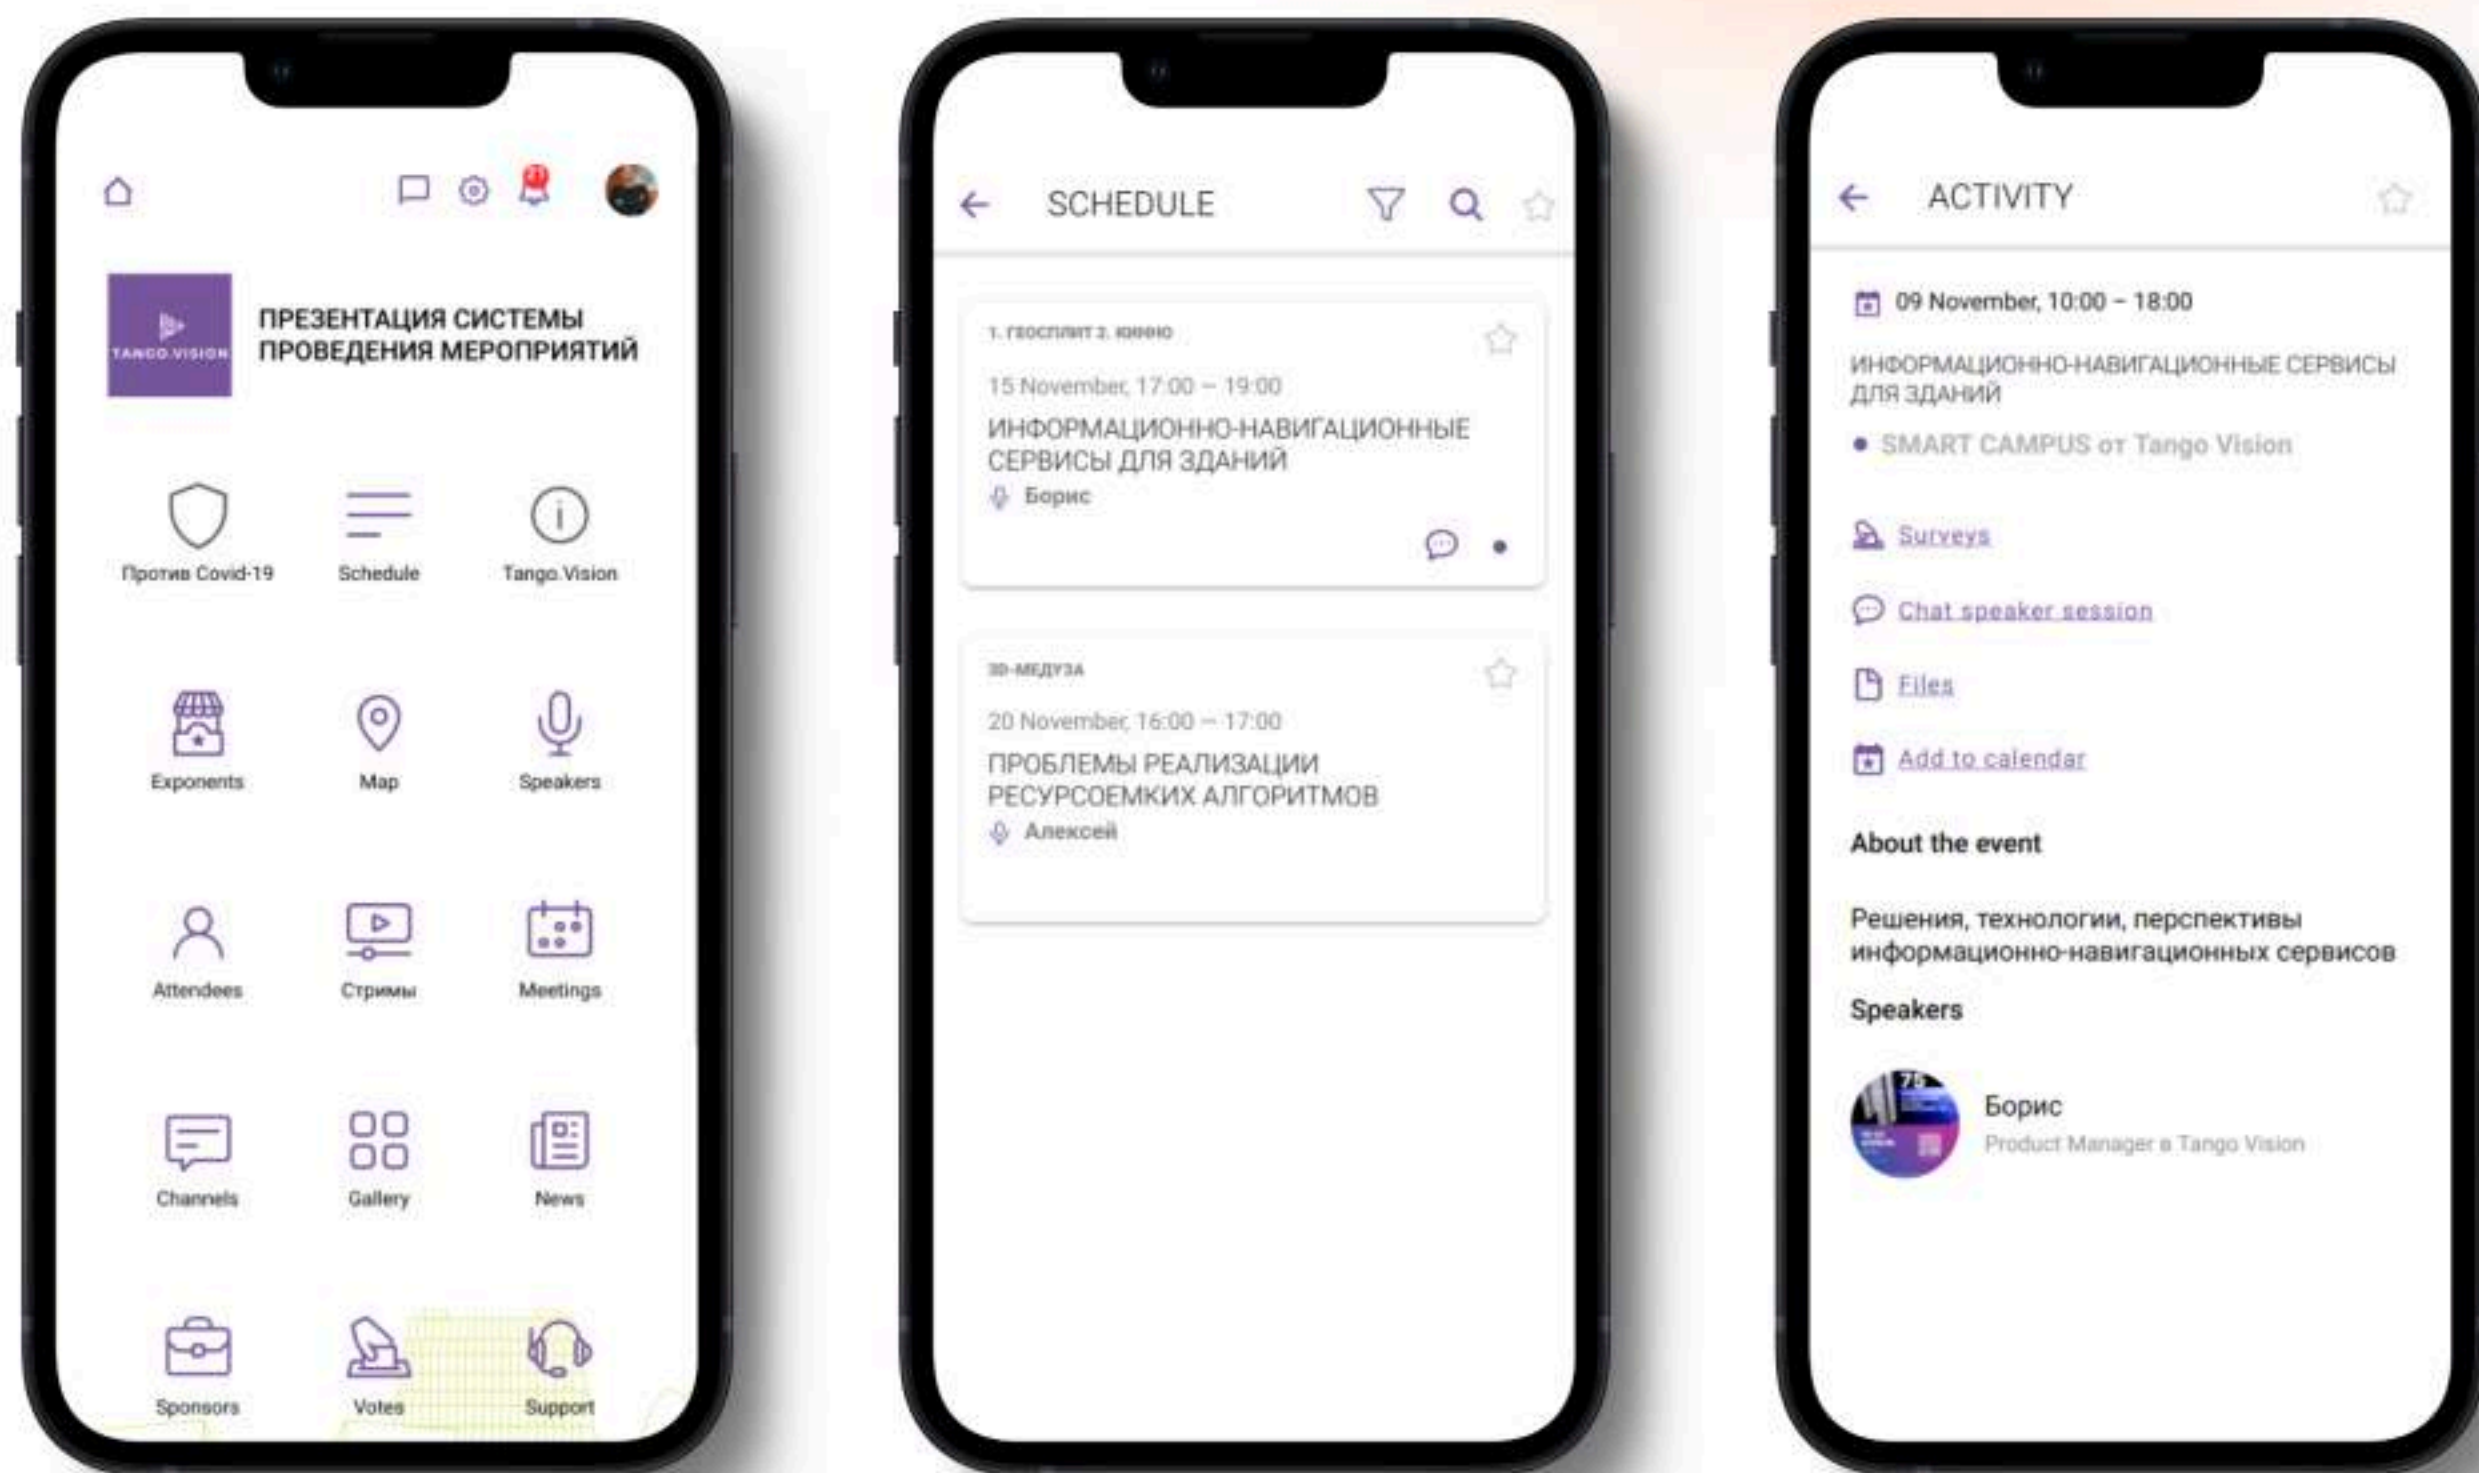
TANGO.VISION

ПРЕЗЕНТАЦИЯ СИСТЕМЫ ПРОВЕДЕНИЯ МЕРОПРИЯТИЙ

Против Covid-19
Schedule
Tango.Vision
Exponents
Map
Speakers
Attendees
Стримы
Meetings
Channels
Gallery
News
Sponsors
Votes
Support

SCHEDULE

1. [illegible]

15 November, 17:00 – 19:00

ИНФОРМАЦИОННО-НАВИГАЦИОННЫЕ СЕРВИСЫ ДЛЯ ЗДАНИЙ

Борис

3D-МЕДУЗА

20 November, 16:00 – 17:00

ПРОБЛЕМЫ РЕАЛИЗАЦИИ РЕСУРСОЕМКИХ АЛГОРИТМОВ

Алексей

ACTIVITY

09 November, 10:00 – 18:00

ИНФОРМАЦИОННО-НАВИГАЦИОННЫЕ СЕРВИСЫ ДЛЯ ЗДАНИЙ

• SMART CAMPUS от Tango Vision

Surveys

Chat speaker session

Files

Add to calendar

About the event

Решения, технологии, перспективы информационно-навигационных сервисов

Speakers

Борис
Product Manager в Tango Vision